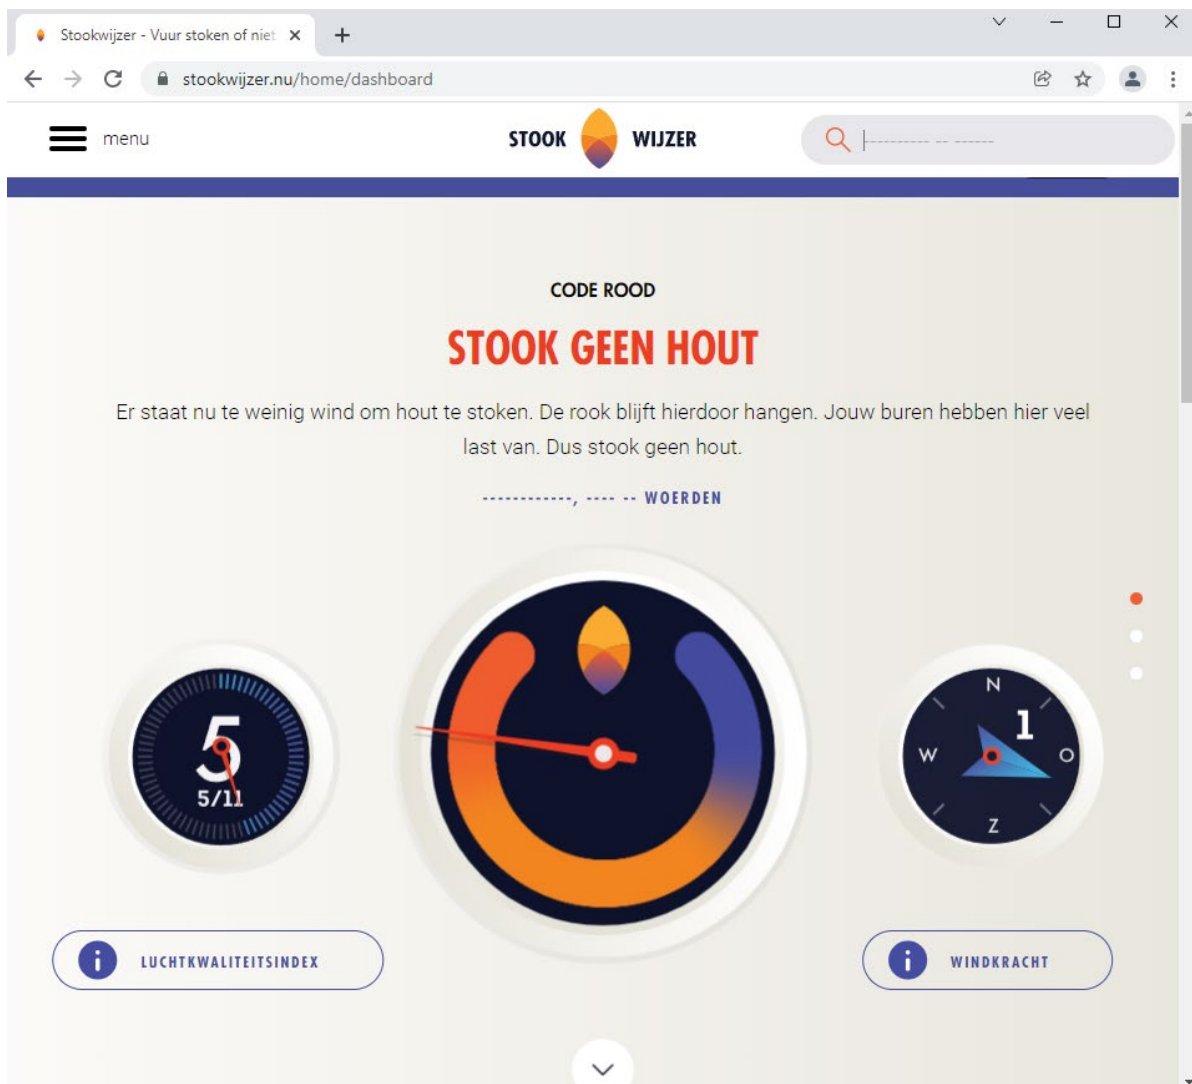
Stookwijzer - Vuur stoken of niet ×

stookwijzer.nu/home/dashboard

menu

STOOK WIJZER

CODE ROOD

STOOK GEEN HOUT

Er staat nu te weinig wind om hout te stoken. De rook blijft hierdoor hangen. Jouw buren hebben hier veel last van. Dus stook geen hout.

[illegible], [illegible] WOERDEN

5

5/11

N

1

W

O

Z

LUCHTKWALITEITSINDEX

WINDKRACHT